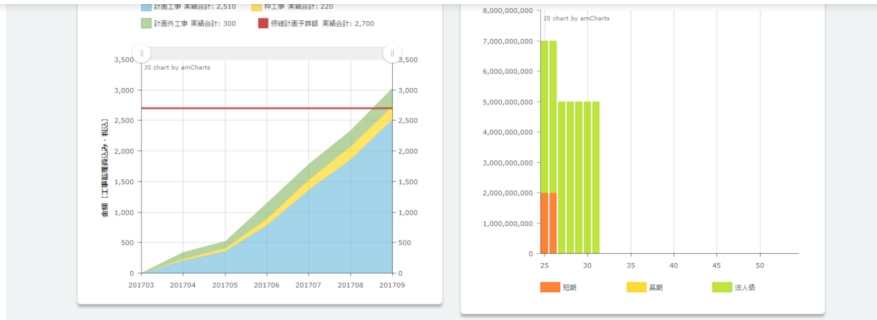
計画工事 実績合計：2,510
枠工事 実績合計：220
計画外工事 実績合計：300
標準計画予算額 実績合計：2,700

JS chart by amCharts

3,500
3,000
2,500
2,000
1,500
1,000
500
0

金額（工事単価税込み・税込）

201703 201704 201705 201706 201707 201708 201709

8,000,000,000
7,000,000,000
6,000,000,000
5,000,000,000
4,000,000,000
3,000,000,000
2,000,000,000
1,000,000,000
0

JS chart by amCharts

25 30 35 40 45 50

短期
長期
法人債